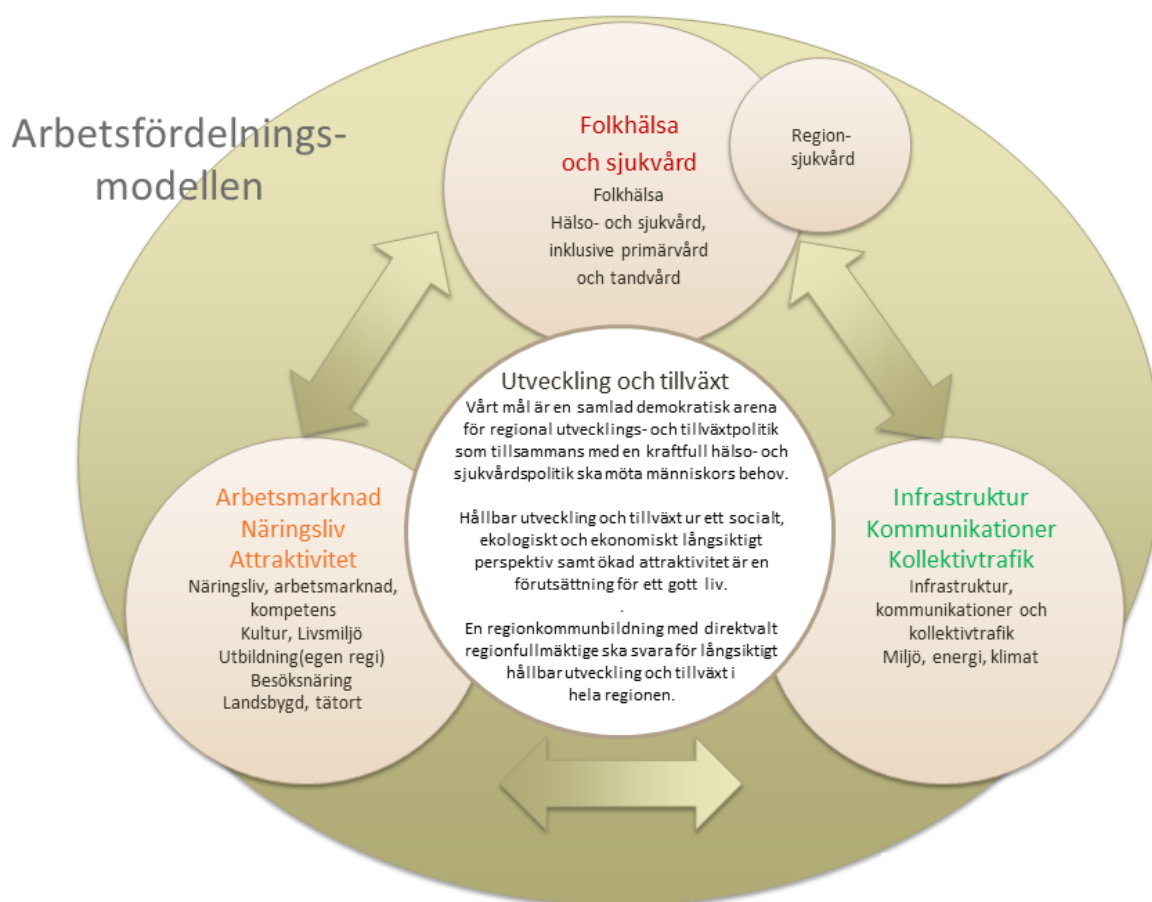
Arbetsfördelnings-modellen

Folkhälsa och sjukvård
Folkhälsa
Hälso- och sjukvård, inklusive primärvård och tandvård

Region-sjukvård

Utveckling och tillväxt
Vårt mål är en samlad demokratisk arena för regional utvecklings- och tillväxtpolitik som tillsammans med en kraftfull hälso- och sjukvårdspolitik ska möta människors behov.

Hållbar utveckling och tillväxt ur ett socialt, ekologiskt och ekonomiskt långsiktigt perspektiv samt ökad attraktivitet är en förutsättning för ett gott liv.

.

En regionkommunbildning med direktvalt regionfullmäktige ska svara för långsiktigt hållbar utveckling och tillväxt i hela regionen.

Arbetsmarknad
Näringsliv
Attraktivitet
Näringsliv, arbetsmarknad, kompetens
Kultur, Livsmiljö
Utbildning(egen regi)
Besöksnäring
Landsbygd, tätort

Infrastruktur
Kommunikationer
Kollektivtrafik
Infrastruktur, kommunikationer och kollektivtrafik
Miljö, energi, klimat